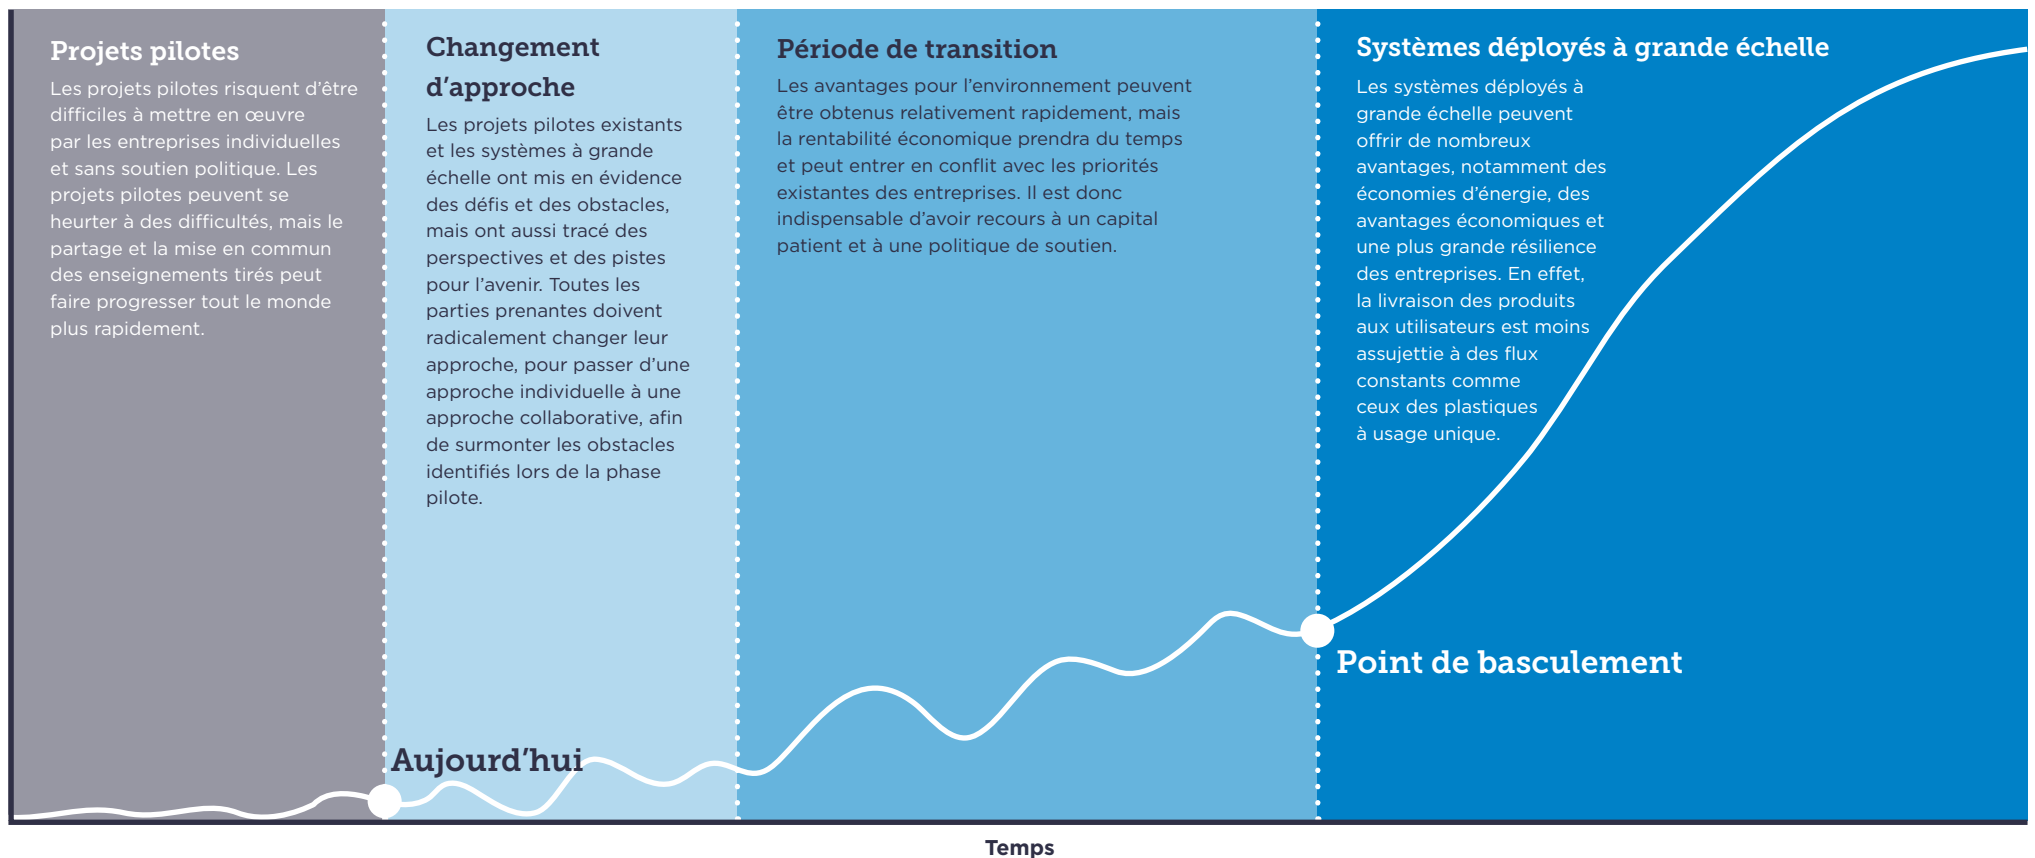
Projets pilotes

Les projets pilotes risquent d'être difficiles à mettre en œuvre par les entreprises individuelles et sans soutien politique. Les projets pilotes peuvent se heurter à des difficultés, mais le partage et la mise en commun des enseignements tirés peut faire progresser tout le monde plus rapidement.

Changement d'approche

Les projets pilotes existants et les systèmes à grande échelle ont mis en évidence des défis et des obstacles, mais ont aussi tracé des perspectives et des pistes pour l'avenir. Toutes les parties prenantes doivent radicalement changer leur approche, pour passer d'une approche individuelle à une approche collaborative, afin de surmonter les obstacles identifiés lors de la phase pilote.

Période de transition

Les avantages pour l'environnement peuvent être obtenus relativement rapidement, mais la rentabilité économique prendra du temps et peut entrer en conflit avec les priorités existantes des entreprises. Il est donc indispensable d'avoir recours à un capital patient et à une politique de soutien.

Systèmes déployés à grande échelle

Les systèmes déployés à grande échelle peuvent offrir de nombreux avantages, notamment des économies d'énergie, des avantages économiques et une plus grande résilience des entreprises. En effet, la livraison des produits aux utilisateurs est moins assujettie à des flux constants comme ceux des plastiques à usage unique.

Aujourd'hui

Point de basculement

Temps